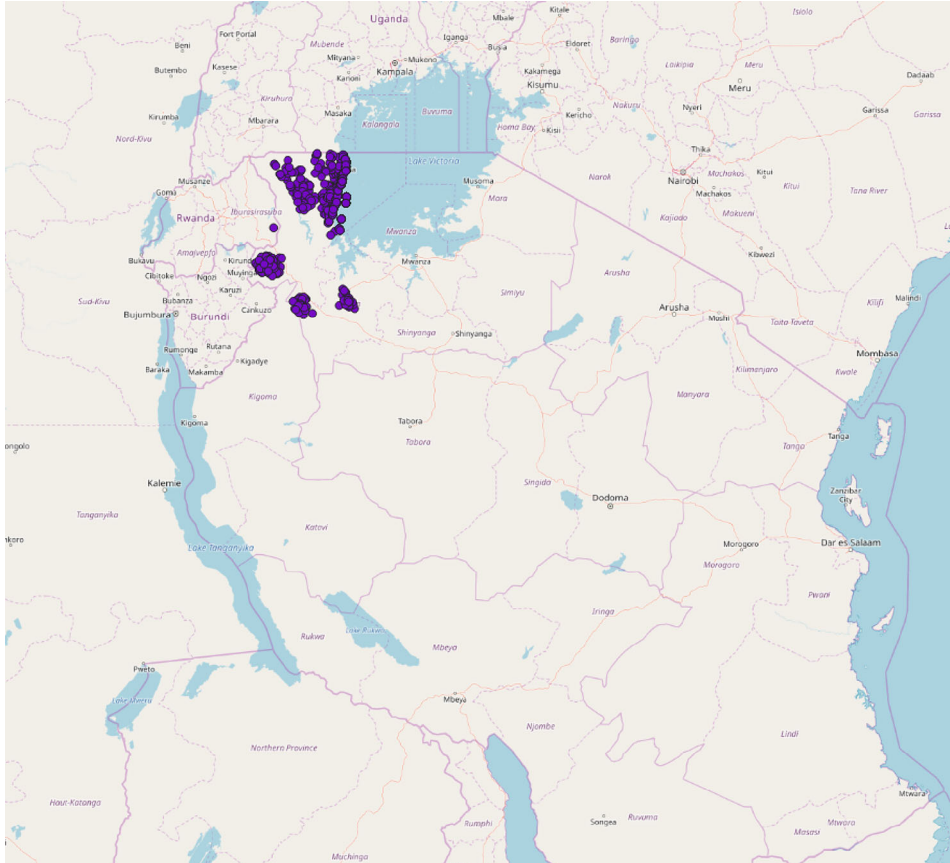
Uganda
Kitale
Isiolo
Beni
Fort Portal
Iganga
Mbale
Mubende
Mityana
Mukono
Busia
Eldoret
Baringo
Butembo
Kasese
Kampala
Kakamega
Laikipia
Meru
Dadaab
Kanoni
Kisumu
Kiruhura
Buvuma
Nakuru
Nyeri
Garissa
Kirumba
Mbarara
Masaka
Kericho
Kalangala
Homa Bay
Kisii
Nord-Kivu
Lake Victoria
Thika
Musanze
Musoma
Narok
Machakos
Kitui
Goma
Nairobi
Tana River
Rwanda
Burerasirasiba
Mara
Machakos
Kitui
Kajiado
Makueni
Amajyepfo
Mwanza
Bukavu
Kirundo
Kibwezi
Cibitoke
Ngozi
Muyinga
Mwanza
Arusha
Simiyu
Sud-Kivu
Bubanza
Karuzi
Kilifi
Malindi
Bujumbura
Burundi
Cankuzo
Arusha
Moshi
Taita-Taveta
Shinyanga
Shinyanga
Rumonge
Rutana
Mombasa
Kigadye
Kwale
Baraka
Makamba
Kilimanjaro
Kigoma
Manyara
Tabora
Kigoma
Tanga
Tanga
Tabora
Zanzibar City
Dodoma
Singida
Kalemie
Dodoma
Tanganyika
Katavi
Morogoro
Dar es Salaam
Lake Tanganyika
Morogoro
Pwani
Iringa
Rukwa
Lake Rukwa
Mbeya
Pweto
Mbeya
Lake Mweru
Njombe
Northern Province
Lindi
Haut-Katanga
Mtwara
Songea
Ruvuma
Rumphi
Masasi
Muchinga